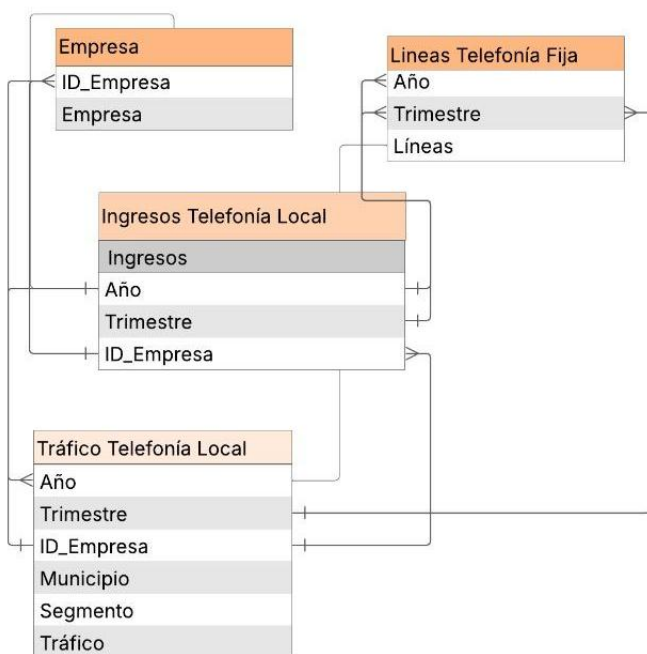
Empresa
ID_Empresa
Empresa

Lineas Telefonía Fija
Año
Trimestre
Líneas

Ingresos Telefonía Local
Ingresos
Año
Trimestre
ID_Empresa

Tráfico Telefonía Local
Año
Trimestre
ID_Empresa
Municipio
Segmento
Tráfico